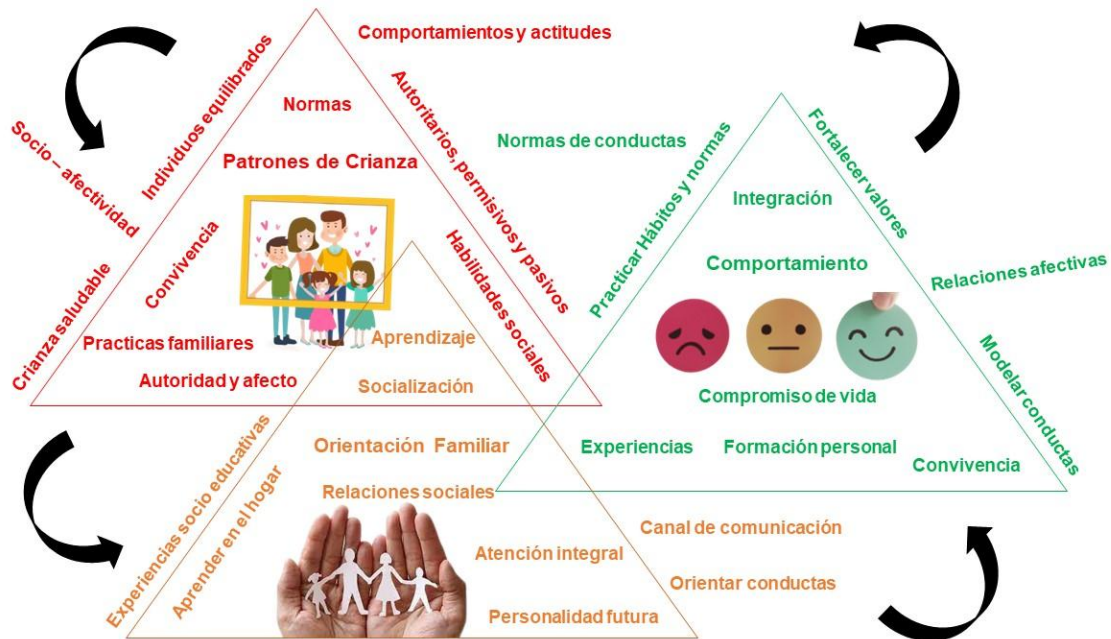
Comportamientos y actitudes

Individuos equilibrados

Socio – afectividad

Normas

Autoritarios, permisivos y pasivos

Patrones de Crianza

Convivencia

Crianza saludable

Habilidades sociales

Practicas familiares

Autoridad y afecto

Aprendizaje

Socialización

Normas de conductas

Practicar Hábitos y normas

Fortalecer valores

Integración

Comportamiento

Relaciones afectivas

Compromiso de vida

Modelar conductas

Experiencias

Formación personal

Convivencia

Orientación Familiar

Experiencias socio educativas

Aprender en el hogar

Relaciones sociales

Canal de comunicación

Atención integral

Orientar conductas

Personalidad futura